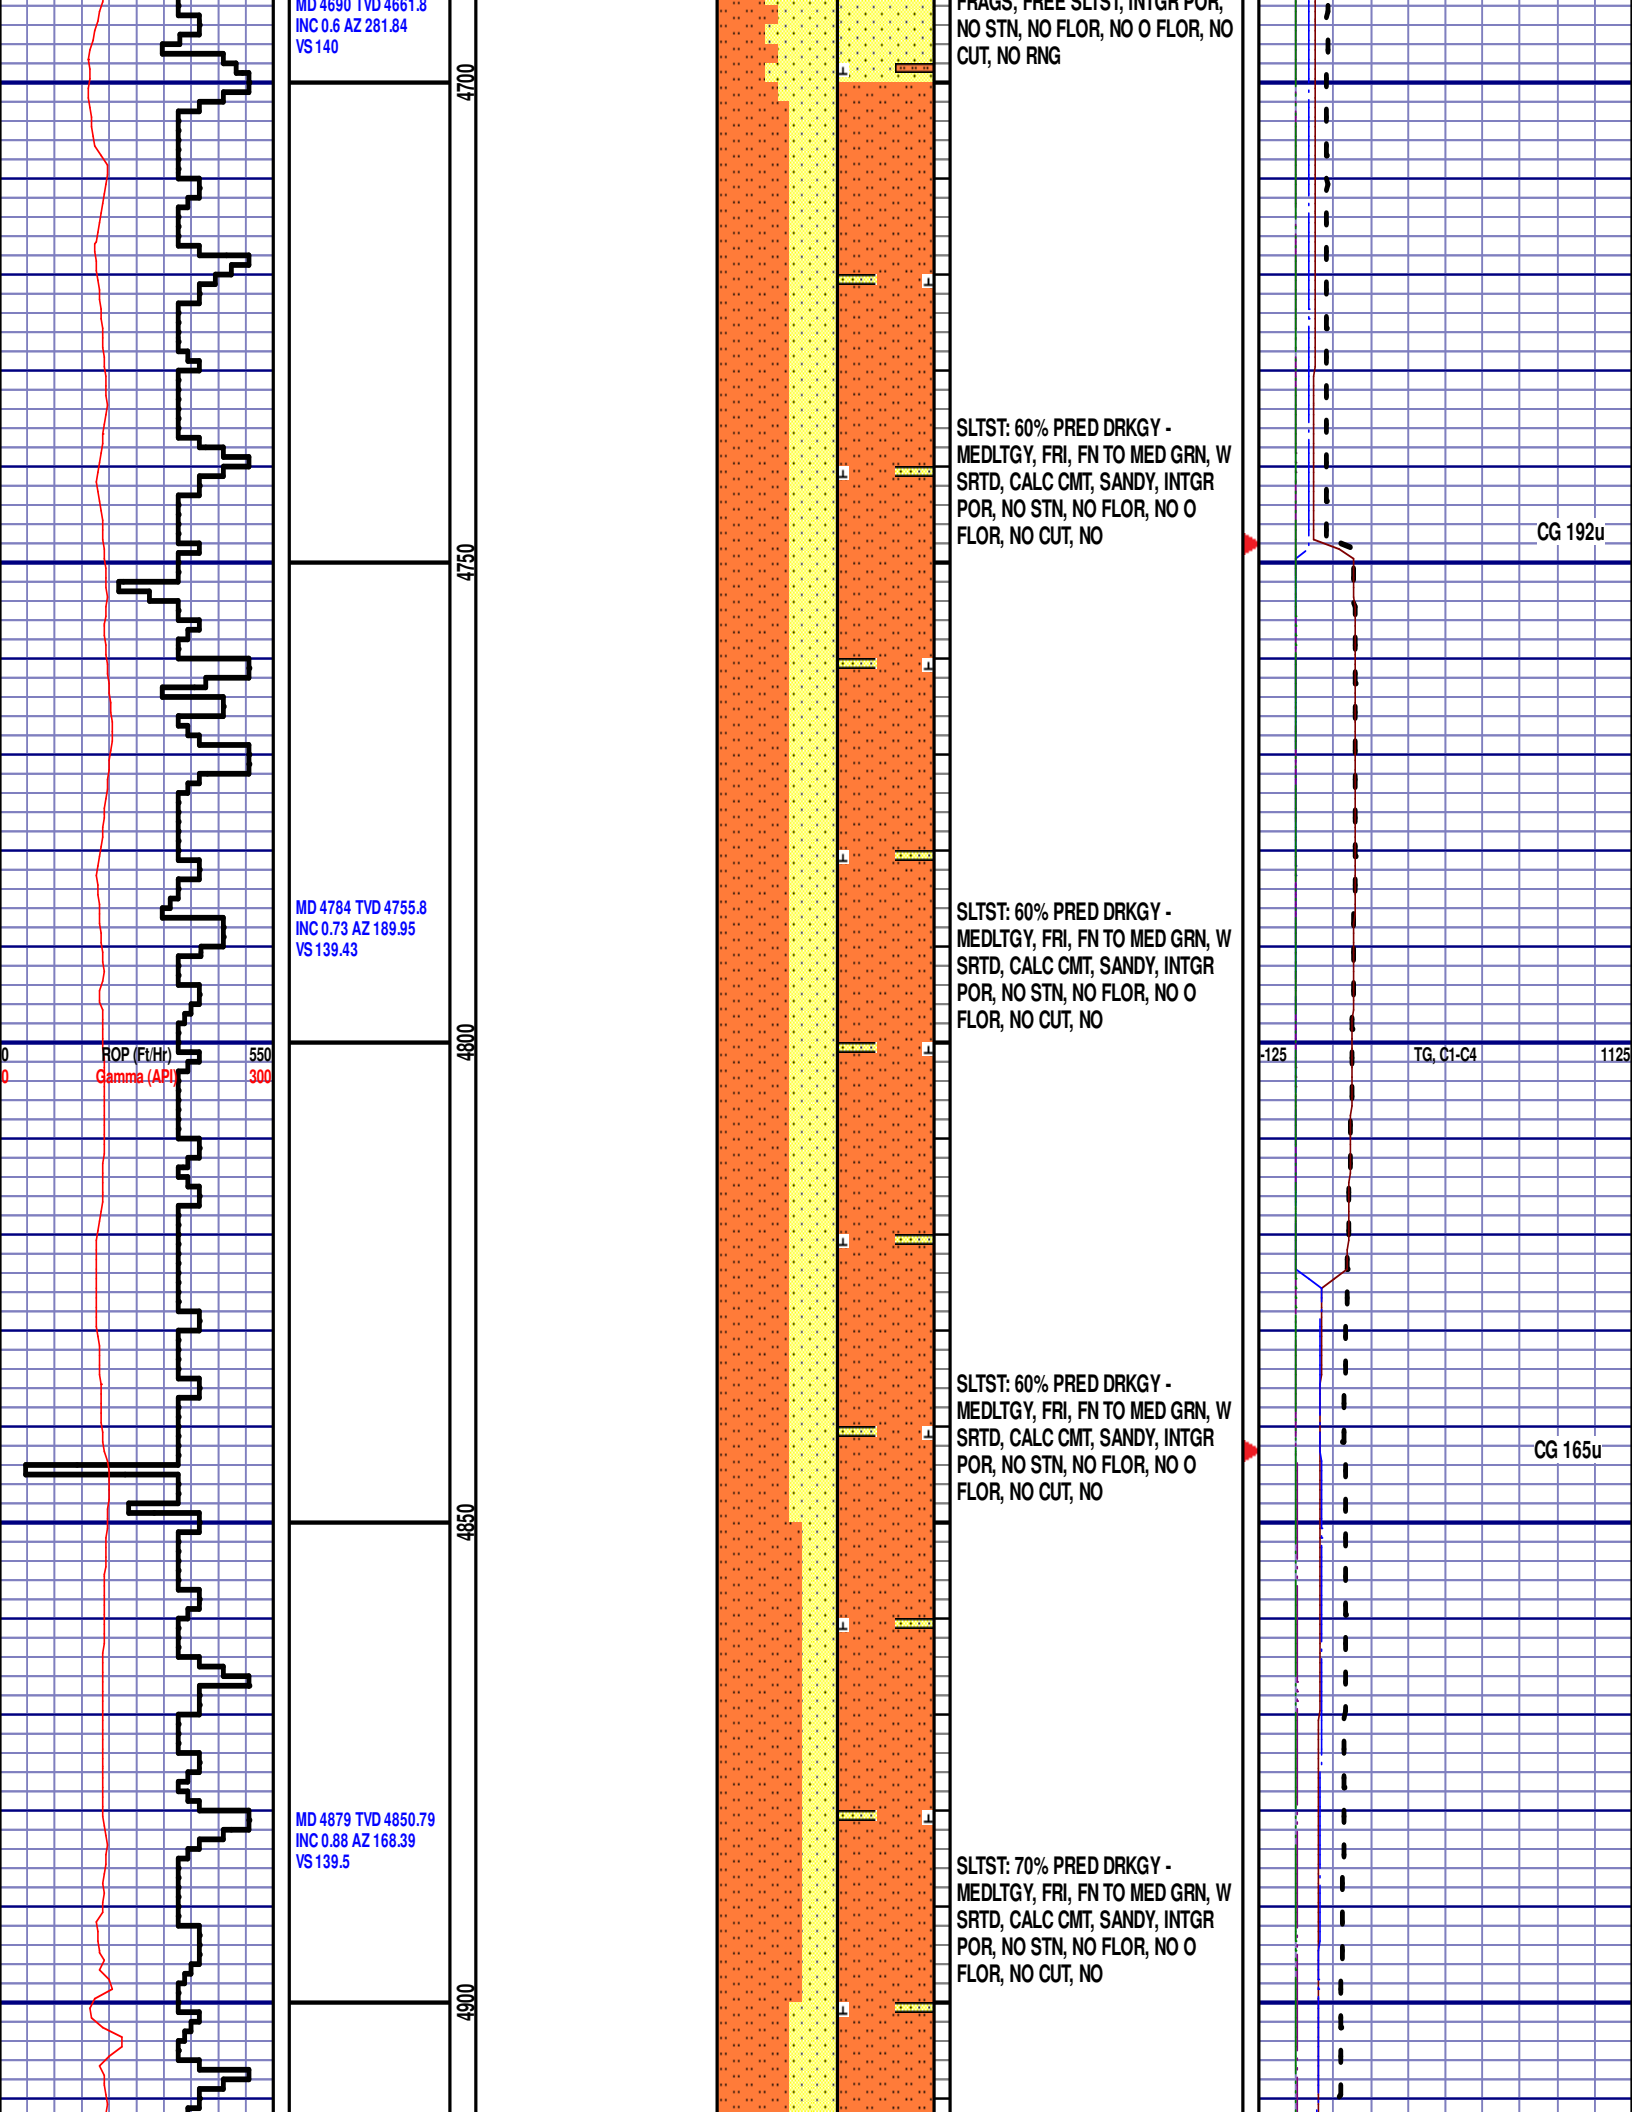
MD 4690 TVD 4661.8
INC 0.6 AZ 281.84
VS 140

4700

FRAGS, FREE SLTST, INTGR POR, NO STN, NO FLOR, NO O FLOR, NO CUT, NO RNG

SLTST: 60% PRED DRKGY - MEDLTGY, FRI, FN TO MED GRN, W SRTD, CALC CMT, SANDY, INTGR POR, NO STN, NO FLOR, NO O FLOR, NO CUT, NO

CG 192u

4750

MD 4784 TVD 4755.8
INC 0.73 AZ 189.95
VS 139.43

SLTST: 60% PRED DRKGY - MEDLTGY, FRI, FN TO MED GRN, W SRTD, CALC CMT, SANDY, INTGR POR, NO STN, NO FLOR, NO O FLOR, NO CUT, NO

0 ROP (Ft/Hr) 550
0 Gamma (API) 300

4800

-125 TG, C1-C4 1125

SLTST: 60% PRED DRKGY - MEDLTGY, FRI, FN TO MED GRN, W SRTD, CALC CMT, SANDY, INTGR POR, NO STN, NO FLOR, NO O FLOR, NO CUT, NO

CG 165u

4850

MD 4879 TVD 4850.79
INC 0.88 AZ 168.39
VS 139.5

SLTST: 70% PRED DRKGY - MEDLTGY, FRI, FN TO MED GRN, W SRTD, CALC CMT, SANDY, INTGR POR, NO STN, NO FLOR, NO O FLOR, NO CUT, NO

4900